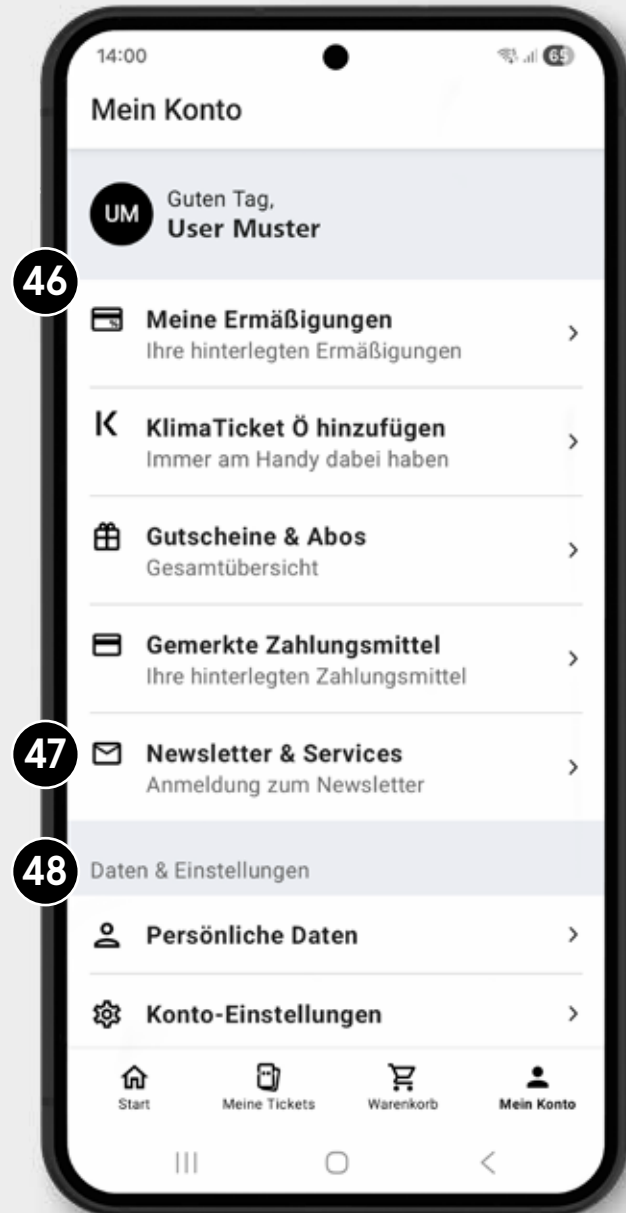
14:00

65

Mein Konto

UM Guten Tag,
User Muster

46

Meine Ermäßigungen
Ihre hinterlegten Ermäßigungen

K KlimaTicket Ö hinzufügen
Immer am Handy dabei haben

Gutscheine & Abos
Gesamtübersicht

Gemerkte Zahlungsmittel
Ihre hinterlegten Zahlungsmittel

47

Newsletter & Services
Anmeldung zum Newsletter

48

Daten & Einstellungen

Persönliche Daten

Konto-Einstellungen

Start

Meine Tickets

Warenkorb

Mein Konto